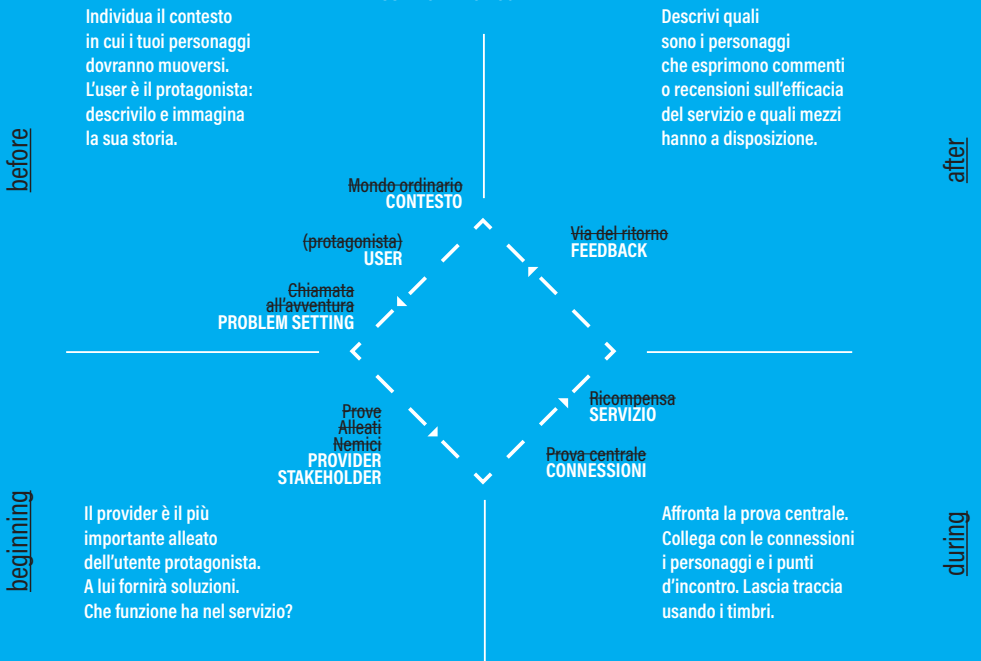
Individua il contesto in cui i tuoi personaggi dovranno muoversi. L'user è il protagonista: descrivilo e immagina la sua storia.

Descrivi quali sono i personaggi che esprimono commenti o recensioni sull'efficacia del servizio e quali mezzi hanno a disposizione.

before

after

~~Mondo ordinario~~
CONTESTO

~~(protagonista)~~
USER

~~Via del ritorno~~
FEEDBACK

~~Chiamata all'avventura~~
PROBLEM SETTING

~~Ricompensa~~
SERVIZIO

~~Prove~~
~~Alleati~~
~~Nemici~~
PROVIDER
STAKEHOLDER

~~Prova centrale~~
CONNESSIONI

beginning

during

Il provider è il più importante alleato dell'utente protagonista. A lui fornirà soluzioni. Che funzione ha nel servizio?

Affronta la prova centrale. Collega con le connessioni i personaggi e i punti d'incontro. Lascia traccia usando i timbri.